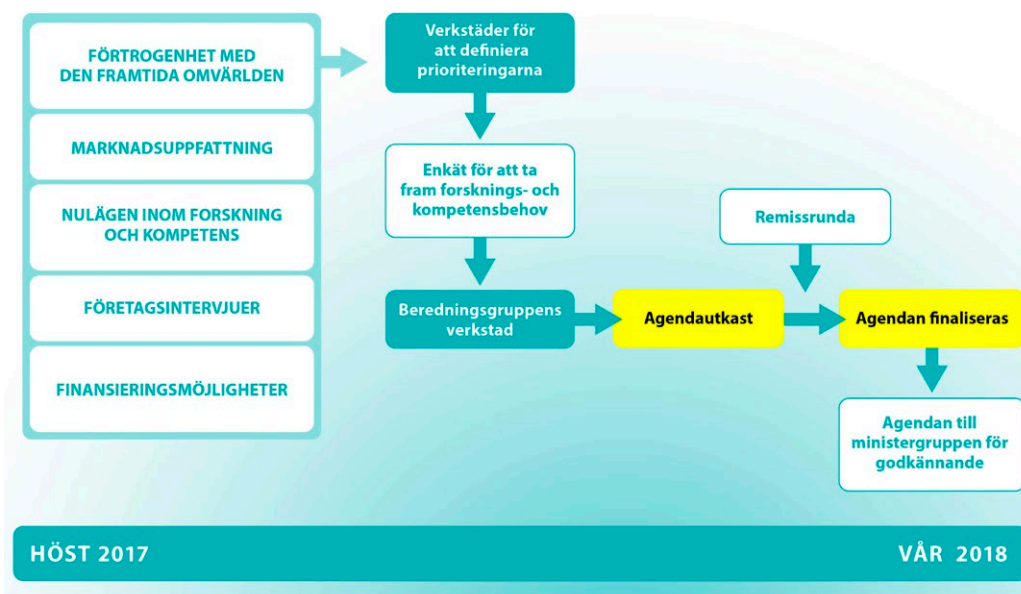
FÖRTROGENHET MED DEN FRAMTIDA OMVÄRLDEN

MARKNADSUPPFATTNING

NULÄGEN INOM FORSKNING OCH KOMPETENS

FÖRETAGSINTERVJUER

FINANSIERINGSMÖJLIGHETER

Verkstäder för att definiera prioriteringarna

Enkät för att ta fram forsknings- och kompetensbehov

Beredningsgruppens verkstad

Agendautkast

Remissrunda

Agendan finaliseras

Agendan till ministergruppen för godkännande

HÖST 2017

VÅR 2018